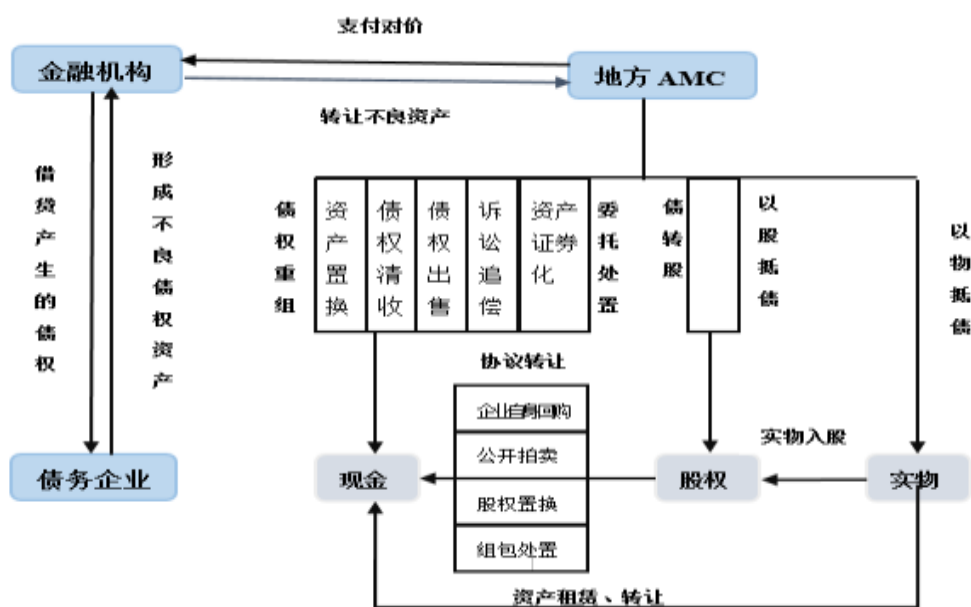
支付对价

金融机构

地方 AMC

转让不良资产

借贷产生的债权

形成不良债权资产

债权重组

资产置换

债权清收

债权出售

诉讼追偿

资产证券化

委托处置

债转股

以股抵债

以物抵债

协议转让

企业自身回购

公开拍卖

股权置换

组包处置

实物入股

债务企业

现金

股权

实物

资产租赁、转让